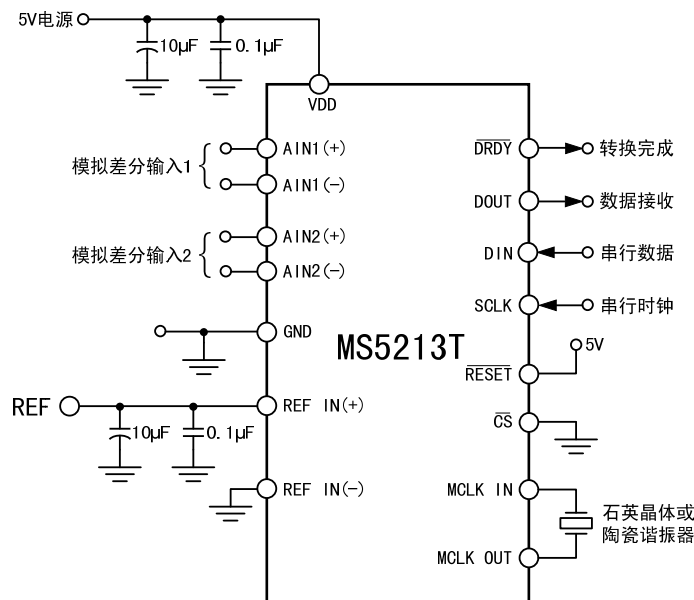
5V电源

10μF

0.1μF

VDD

模拟差分输入1

AIN1(+)

AIN1(−)

模拟差分输入2

AIN2(+)

AIN2(−)

GND

REF

10μF

0.1μF

REF IN(+)

REF IN(−)

MS5213T

$\overline{DRDY}$

转换完成

DOUT

数据接收

DIN

串行数据

SCLK

串行时钟

5V

$\overline{RESET}$

$\overline{CS}$

MCLK IN

石英晶体或陶瓷谐振器

MCLK OUT